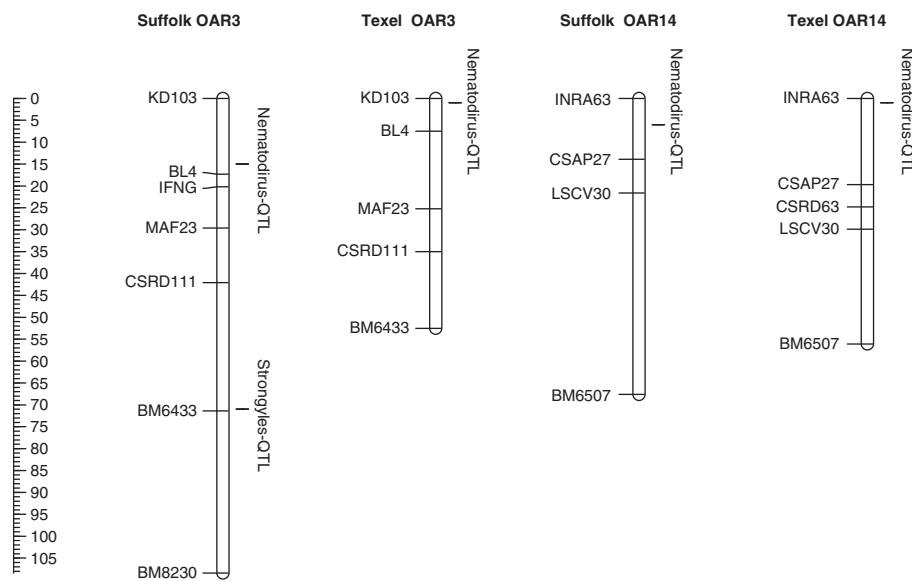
Suffolk OAR3

Texel OAR3

Suffolk OAR14

Texel OAR14

0
5
10
15
20
25
30
35
40
45
50
55
60
65
70
75
80
85
90
95
100
105

KD103
BL4
IFNG
MAF23
CSRD111
BM6433
BM8230
Nematodirus-QTL
Strongyles-QTL

KD103
BL4
MAF23
CSRD111
BM6433
Nematodirus-QTL

INRA63
CSAP27
LSCV30
BM6507
Nematodirus-QTL

INRA63
CSAP27
CSRD63
LSCV30
BM6507
Nematodirus-QTL